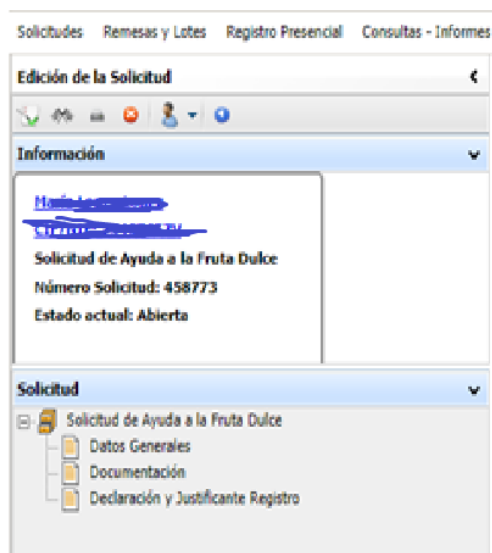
Solicitudes Remesas y Lotes Registro Presencial Consultas - Informes

Edición de la Solicitud

Información

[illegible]
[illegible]
Solicitud de Ayuda a la Fruta Dulce
Número Solicitud: 458773
Estado actual: Abierta

Solicitud

Solicitud de Ayuda a la Fruta Dulce
Datos Generales
Documentación
Declaración y Justificante Registro